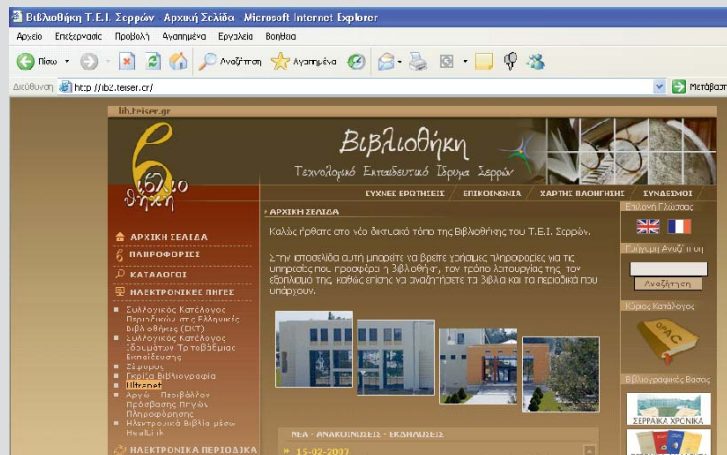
Βιβλιοθήκη Τ.Ε.Ι. Σερρών Αρχική Σελίδα Microsoft Internet Explorer

Αρχείο Επεξεργασία Προβολή Αγαπημένα Εργαλεία Βοήθεια

Πίσω Αναζήτηση Αγαπημένα

Διεύθυνση http://lib2.teiser.gr/ Μετάβαση

lib.teiser.gr

Βιβλιοθήκη
Τεχνολογικό Εκπαιδευτικό Ίδρυμα Σερρών

βιβλιοθήκη

ΣΥΧΝΕΣ ΕΡΩΤΗΣΕΙΣ / ΕΠΙΚΟΙΝΩΝΙΑ / ΧΑΡΤΗΣ ΠΛΟΗΓΗΣΗΣ / ΣΥΝΔΕΣΜΟΙ

ΑΡΧΙΚΗ ΣΕΛΙΔΑ

Καλώς ήρθατε στο νέο δικτυακό τόπο της Βιβλιοθήκης του Τ.Ε.Ι. Σερρών.

Στην ιστοσελίδα αυτή μπορείτε να βρείτε χρήσιμες πληροφορίες για τις υπηρεσίες που προσφέρει η βιβλιοθήκη, τον τρόπο λειτουργίας της, τον εξοπλισμό της, καθώς επίσης να αναζητήσετε τα βιβλία και τα περιοδικά που υπάρχουν.

ΑΡΧΙΚΗ ΣΕΛΙΔΑ
ΠΛΗΡΟΦΟΡΙΕΣ
ΚΑΤΑΛΟΓΟΙ
ΗΛΕΚΤΡΟΝΙΚΕΣ ΠΗΓΕΣ
Συλλογικός Κατάλογος Περιοδικών στις Ελληνικές Βιβλιοθήκες (ΕΚΤ)
Συλλογικός Κατάλογος Ιδρυμάτων Τριτοβάθμιας Εκπαίδευσης
Σύνδεσμοι
Γενική Βιβλιογραφία
Internet
Αργώ Περιβάλλον Πρόσβασης Πηγών Πληροφόρησης
Ηλεκτρονικά Βιβλία μέσω HEAL-Link
ΗΛΕΚΤΡΟΝΙΚΑ ΠΕΡΙΟΔΙΚΑ

Επιλογή Γλώσσας

Γρήγορη Αναζήτηση
Αναζήτηση

Κύριος Κατάλογος
OPAC

Βιβλιογραφικές Βάσεις
ΣΕΡΡΑΙΚΑ ΧΡΟΝΙΚΑ

ΝΕΑ - ΑΝΑΚΟΙΝΩΣΕΙΣ - ΕΚΔΗΛΩΣΕΙΣ
15-02-2007